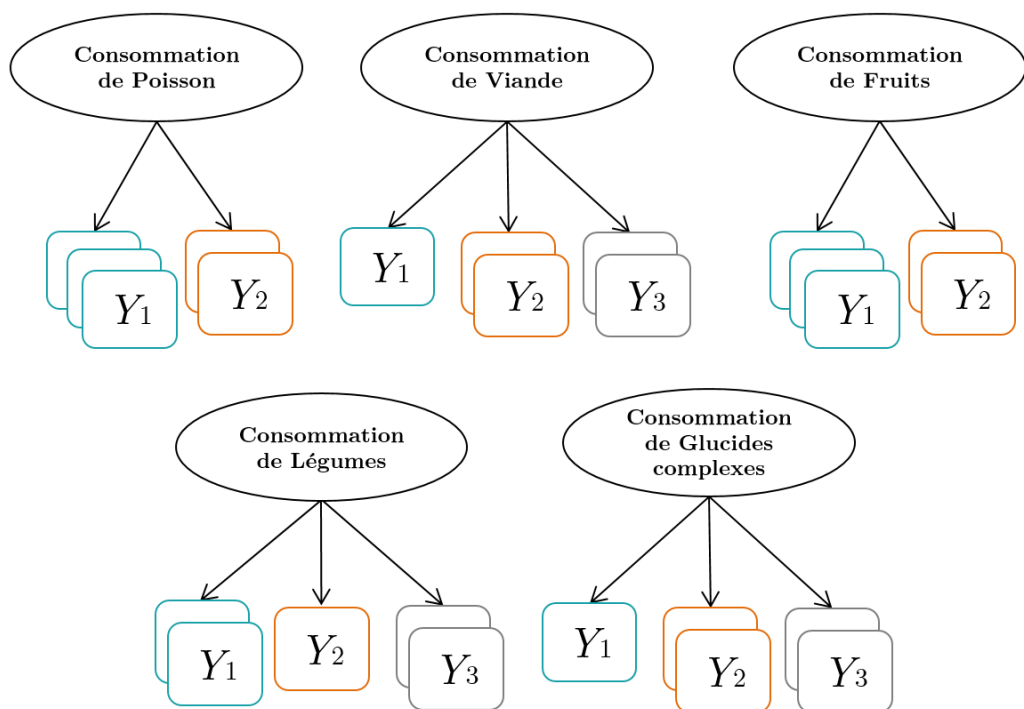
Consommation de Poisson

$Y_1$ $Y_2$

Consommation de Viande

$Y_1$ $Y_2$ $Y_3$

Consommation de Fruits

$Y_1$ $Y_2$

Consommation de Légumes

$Y_1$ $Y_2$ $Y_3$

Consommation de Glucides complexes

$Y_1$ $Y_2$ $Y_3$